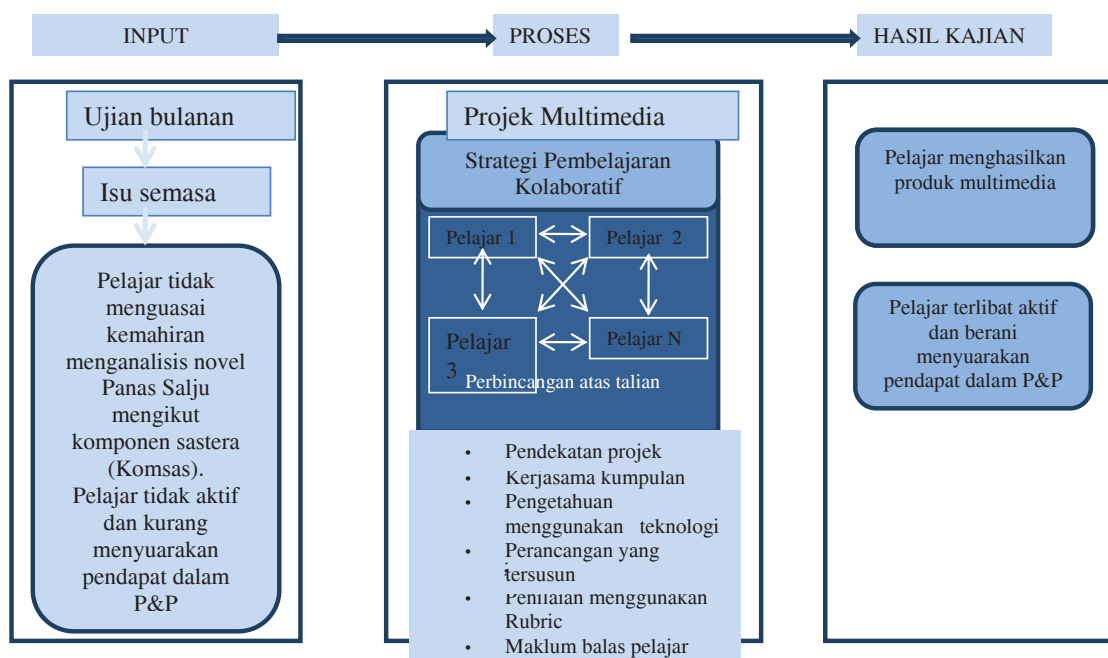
INPUT

PROSES

HASIL KAJIAN

Ujian bulanan

Isu semasa

Pelajar tidak menguasai kemahiran menganalisis novel Panas Salju mengikut komponen sastera (Komsas). Pelajar tidak aktif dan kurang menyuarakan pendapat dalam P&P

Projek Multimedia

Strategi Pembelajaran Kolaboratif

Pelajar 1

Pelajar 2

Pelajar 3

Pelajar N

Perbincangan atas talian

- Pendekatan projek
- Kerjasama kumpulan
- Pengetahuan menggunakan teknologi
- Perancangan yang tersusun
- Penilaian menggunakan Rubric
- Maklum balas pelajar

Pelajar menghasilkan produk multimedia

Pelajar terlibat aktif dan berani menyuarakan pendapat dalam P&P